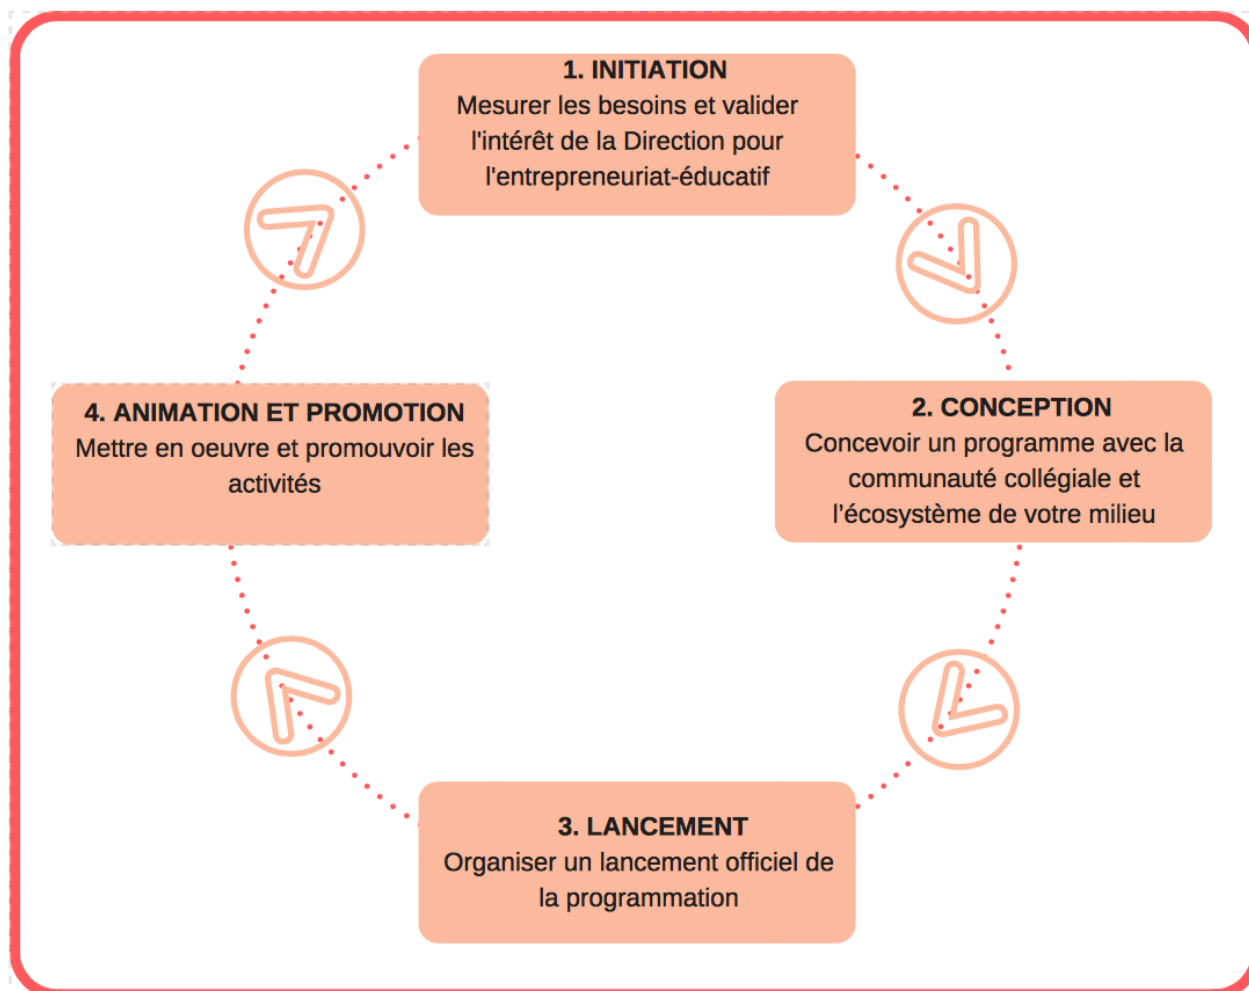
1. INITIATION
Mesurer les besoins et valider l'intérêt de la Direction pour l'entrepreneuriat-éducatif

2. CONCEPTION
Concevoir un programme avec la communauté collégiale et l'écosystème de votre milieu

3. LANCEMENT
Organiser un lancement officiel de la programmation

4. ANIMATION ET PROMOTION
Mettre en oeuvre et promouvoir les activités